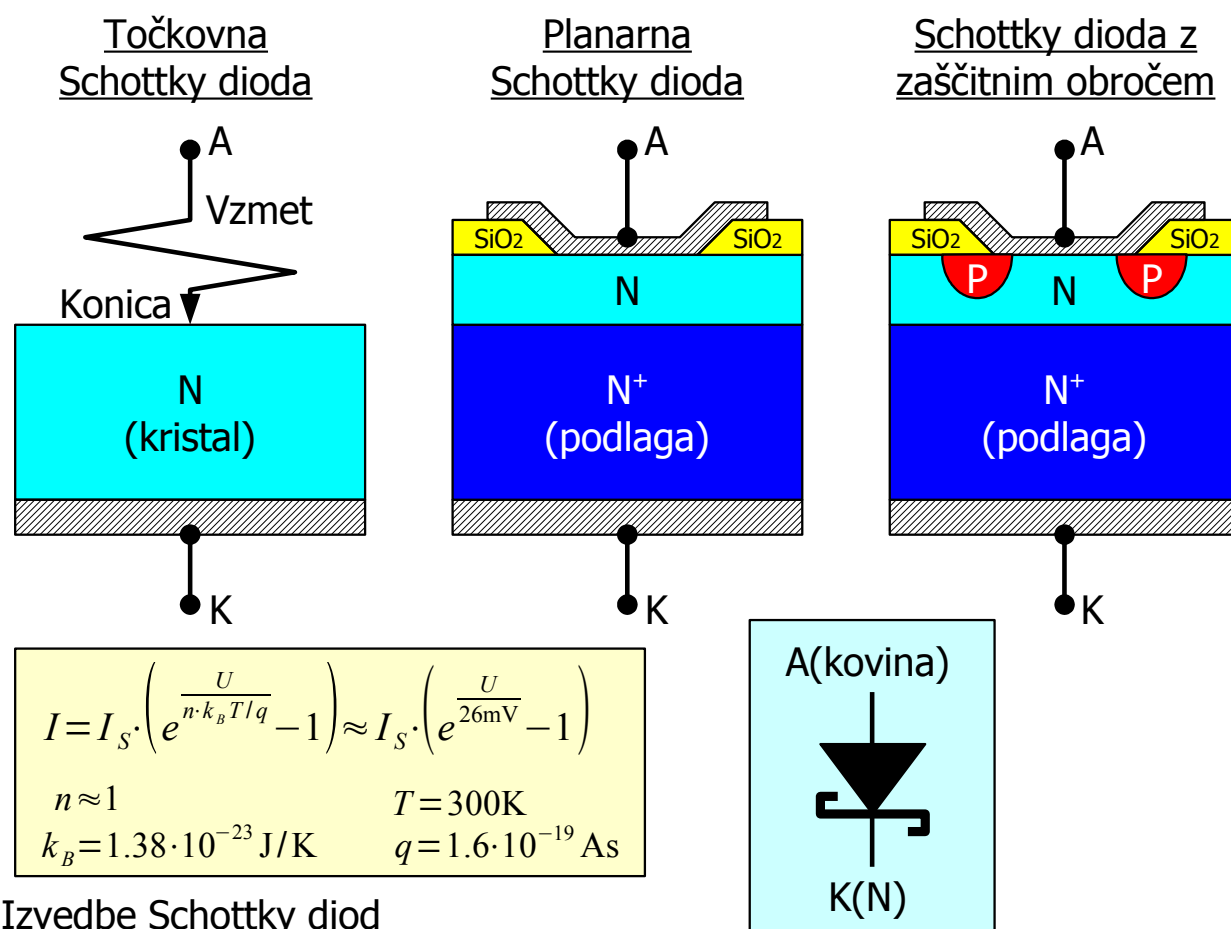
Točkovna Schottky dioda

A
Vzmet
Konica
N
(kristal)
K

Planarna Schottky dioda

A
$SiO_2$
$SiO_2$
N
$N^+$
(podlaga)
K

Schottky dioda z zaščitnim obročem

A
$SiO_2$
$SiO_2$
P
N
P
$N^+$
(podlaga)
K

$I = I_S \cdot \left( e^{\frac{U}{n \cdot k_B T / q}} - 1 \right) \approx I_S \cdot \left( e^{\frac{U}{26\text{mV}}} - 1 \right)$

$n \approx 1$
$T = 300\text{K}$
$k_B = 1.38 \cdot 10^{-23}\ \text{J/K}$
$q = 1.6 \cdot 10^{-19}\ \text{As}$

A(kovina)
K(N)

Izvedbe Schottky diod